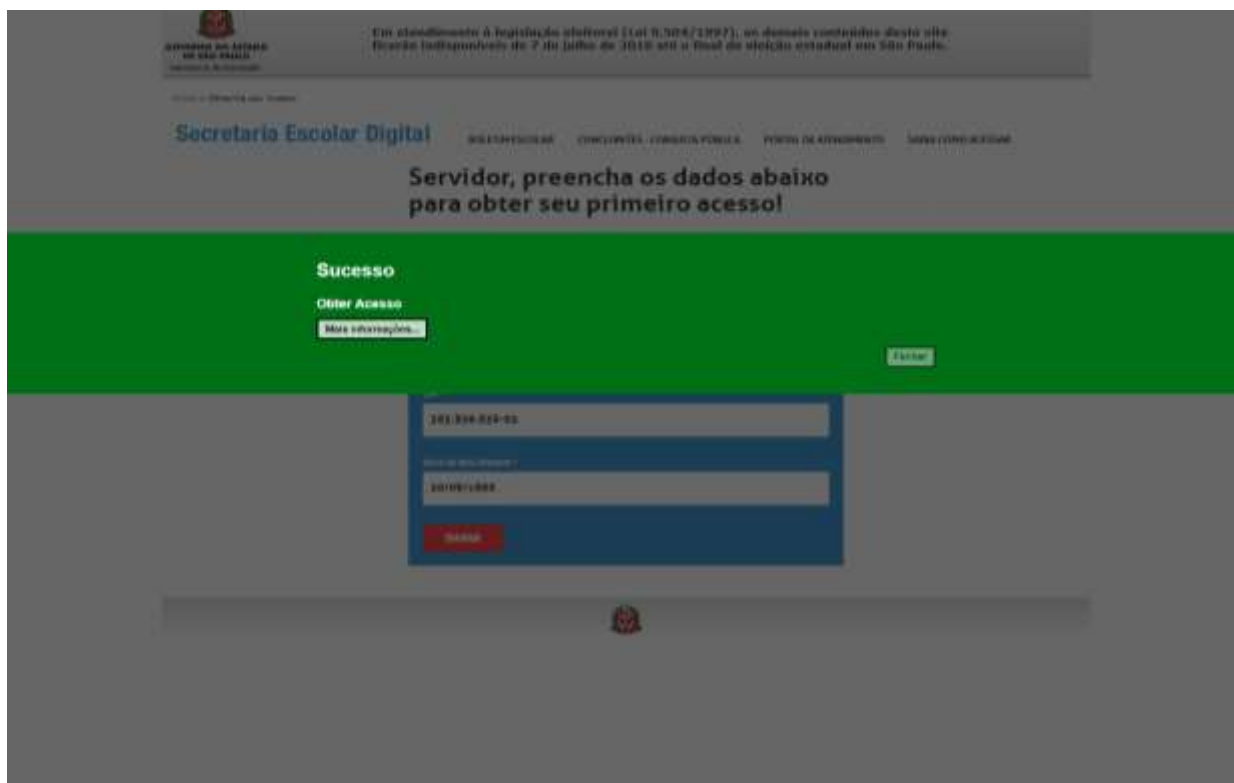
GOVERNO DO ESTADO DE SÃO PAULO

Em atendimento à legislação eleitoral (Lei 9.504/1997), os demais conteúdos deste site ficarão indisponíveis de 7 de julho de 2018 até o final da eleição estadual em São Paulo.

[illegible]

Secretaria Escolar Digital

BOLETIM ESCOLAR CONCURSOS - CONSULTA PÚBLICA PORTAL DE ATENDIMENTO SAIBA COMO ACESSAR

Servidor, preencha os dados abaixo para obter seu primeiro acesso!

Sucesso

Obter Acesso

Mais informações...

Fechar

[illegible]

Data de Nascimento *

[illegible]

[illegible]